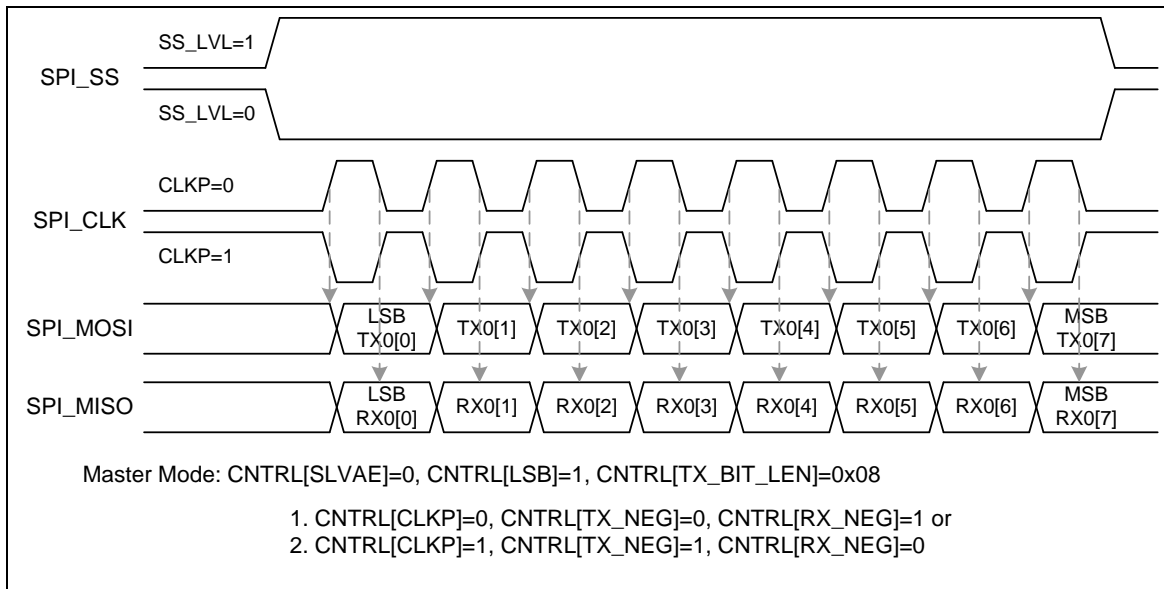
SPI_SS

SS_LVL=1

SS_LVL=0

SPI_CLK

CLKP=0

CLKP=1

SPI_MOSI

LSB TX0[0]

TX0[1]

TX0[2]

TX0[3]

TX0[4]

TX0[5]

TX0[6]

MSB TX0[7]

SPI_MISO

LSB RX0[0]

RX0[1]

RX0[2]

RX0[3]

RX0[4]

RX0[5]

RX0[6]

MSB RX0[7]

Master Mode: CNTRL[SLVAE]=0, CNTRL[LSB]=1, CNTRL[TX_BIT_LEN]=0x08

1. CNTRL[CLKP]=0, CNTRL[TX_NEG]=0, CNTRL[RX_NEG]=1 or
2. CNTRL[CLKP]=1, CNTRL[TX_NEG]=1, CNTRL[RX_NEG]=0